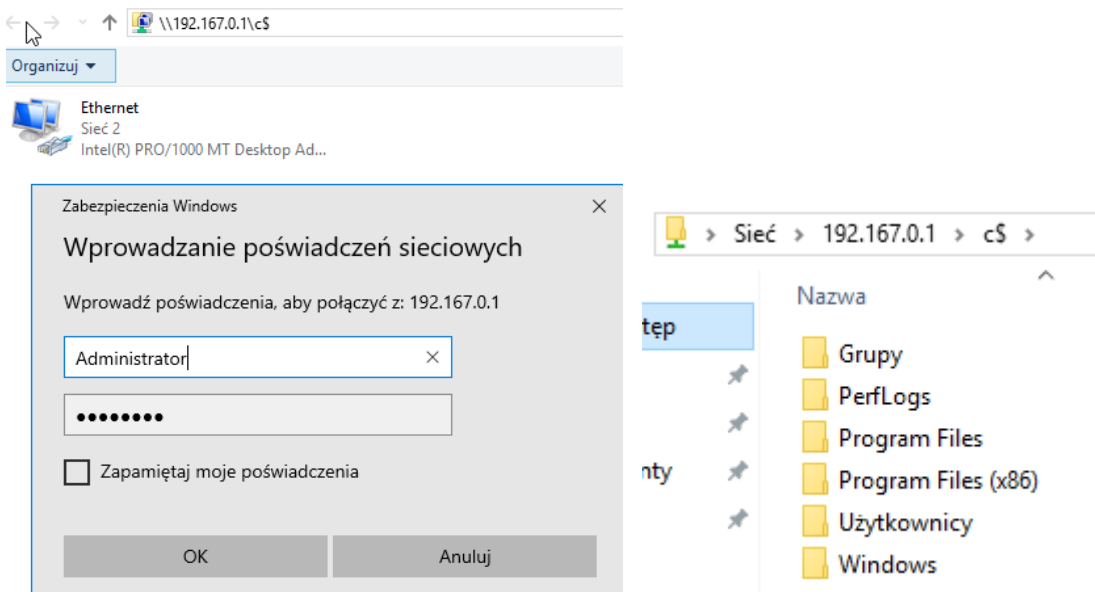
\\192.167.0.1\c$

Organizuj ▾

Ethernet
Sieć 2
Intel(R) PRO/1000 MT Desktop Ad...

Zabezpieczenia Windows

Wprowadzanie poświadczeń sieciowych

Wprowadź poświadczenia, aby połączyć z: 192.167.0.1

Administrator

••••••••

Zapamiętaj moje poświadczenia

OK

Anuluj

Sieć › 192.167.0.1 › c$ ›

tęp

nty

Nazwa

Grupy
PerfLogs
Program Files
Program Files (x86)
Użytkownicy
Windows